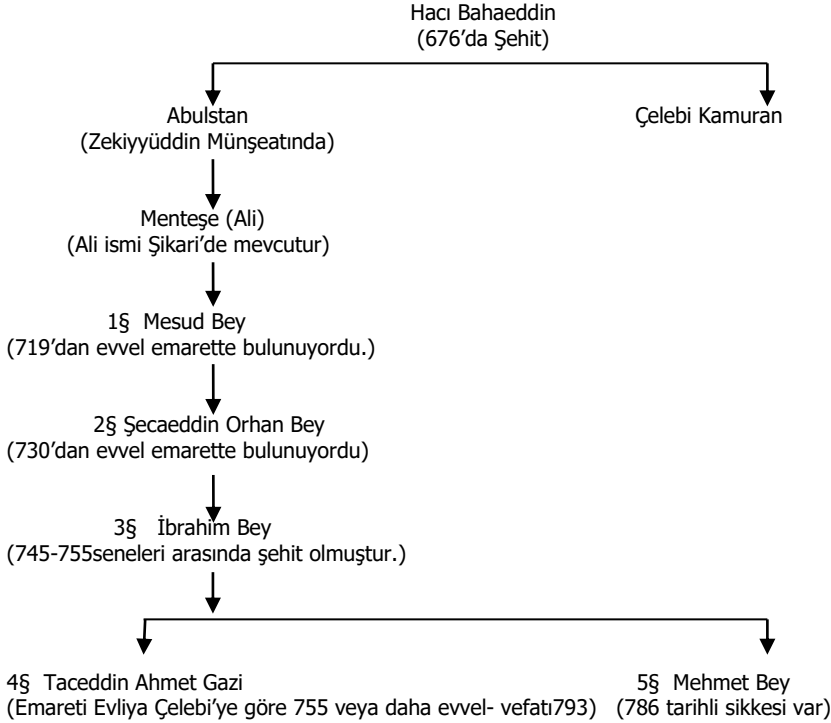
Hacı Bahaeddin
(676'da Şehit)

Abulstan
(Zekiyyüddin Münşeatında)

Çelebi Kamuran

Menteşe (Ali)
(Ali ismi Şikari'de mevcutur)

1§ Mesud Bey
(719'dan evvel emarette bulunuyordu.)

2§ Şecaeddin Orhan Bey
(730'dan evvel emarette bulunuyordu)

3§ İbrahim Bey
(745-755seneleri arasında şehit olmuştur.)

4§ Taceddin Ahmet Gazi
(Emareti Evliya Çelebi'ye göre 755 veya daha evvel- vefatı793)

5§ Mehmet Bey
(786 tarihli sikkesi var)